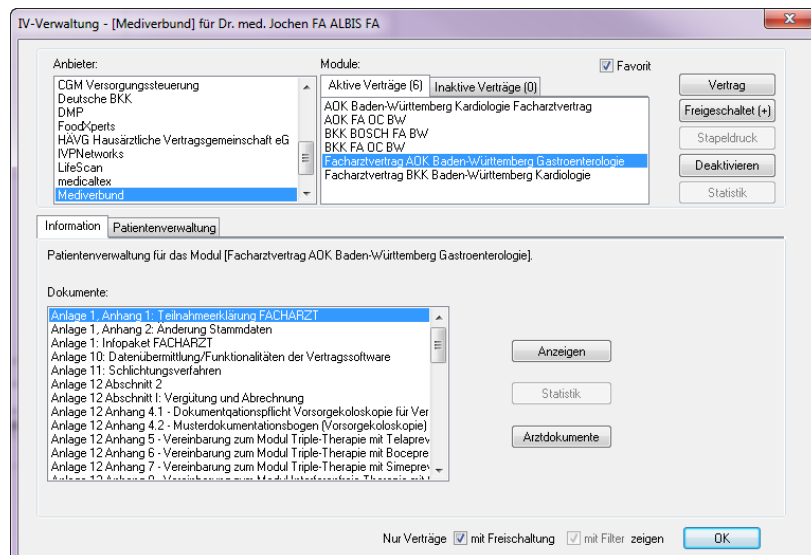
IV-Verwaltung - [Mediverbund] für Dr. med. Jochen FA ALBIS FA

Anbieter:
CGM Versorgungssteuerung
Deutsche BKK
DMP
FoodXperts
HÄVG Hausärztliche Vertragsgemeinschaft eG
IVPNetworks
LifeScan
medicaltex
Mediverbund

Module:
Favorit
Aktive Verträge (6)
Inaktive Verträge (0)
AOK Baden-Württemberg Kardiologie Facharztvertrag
AOK FA OC BW
BKK BOSCH FA BW
BKK FA OC BW
Facharztvertrag AOK Baden-Württemberg Gastroenterologie
Facharztvertrag BKK Baden-Württemberg Kardiologie

Vertrag
Freigeschaltet (+)
Stapeldruck
Deaktivieren
Statistik

Information
Patientenverwaltung

Patientenverwaltung für das Modul [Facharztvertrag AOK Baden-Württemberg Gastroenterologie].

Dokumente:
Anlage 1, Anhang 1: Teilnahmeerklärung FACHARZT
Anlage 1, Anhang 2: Änderung Stammdaten
Anlage 1: Infopaket FACHARZT
Anlage 10: Datenübermittlung/Funktionalitäten der Vertragssoftware
Anlage 11: Schlichtungsverfahren
Anlage 12 Abschnitt 2
Anlage 12 Abschnitt I: Vergütung und Abrechnung
Anlage 12 Anhang 4.1 - Dokumentqationspflicht Vorsorgekolokopie für Ver
Anlage 12 Anhang 4.2 - Musterdokumentationsbogen (Vorsorgekoloskopie)
Anlage 12 Anhang 5 - Vereinbarung zum Modul Triple-Therapie mit Telaprev
Anlage 12 Anhang 6 - Vereinbarung zum Modul Triple-Therapie mit Bocepre
Anlage 12 Anhang 7 - Vereinbarung zum Modul Triple-Therapie mit Simeprev
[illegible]

Anzeigen
Statistik
Arztdokumente

Nur Verträge
mit Freischaltung
mit Filter
zeigen
OK